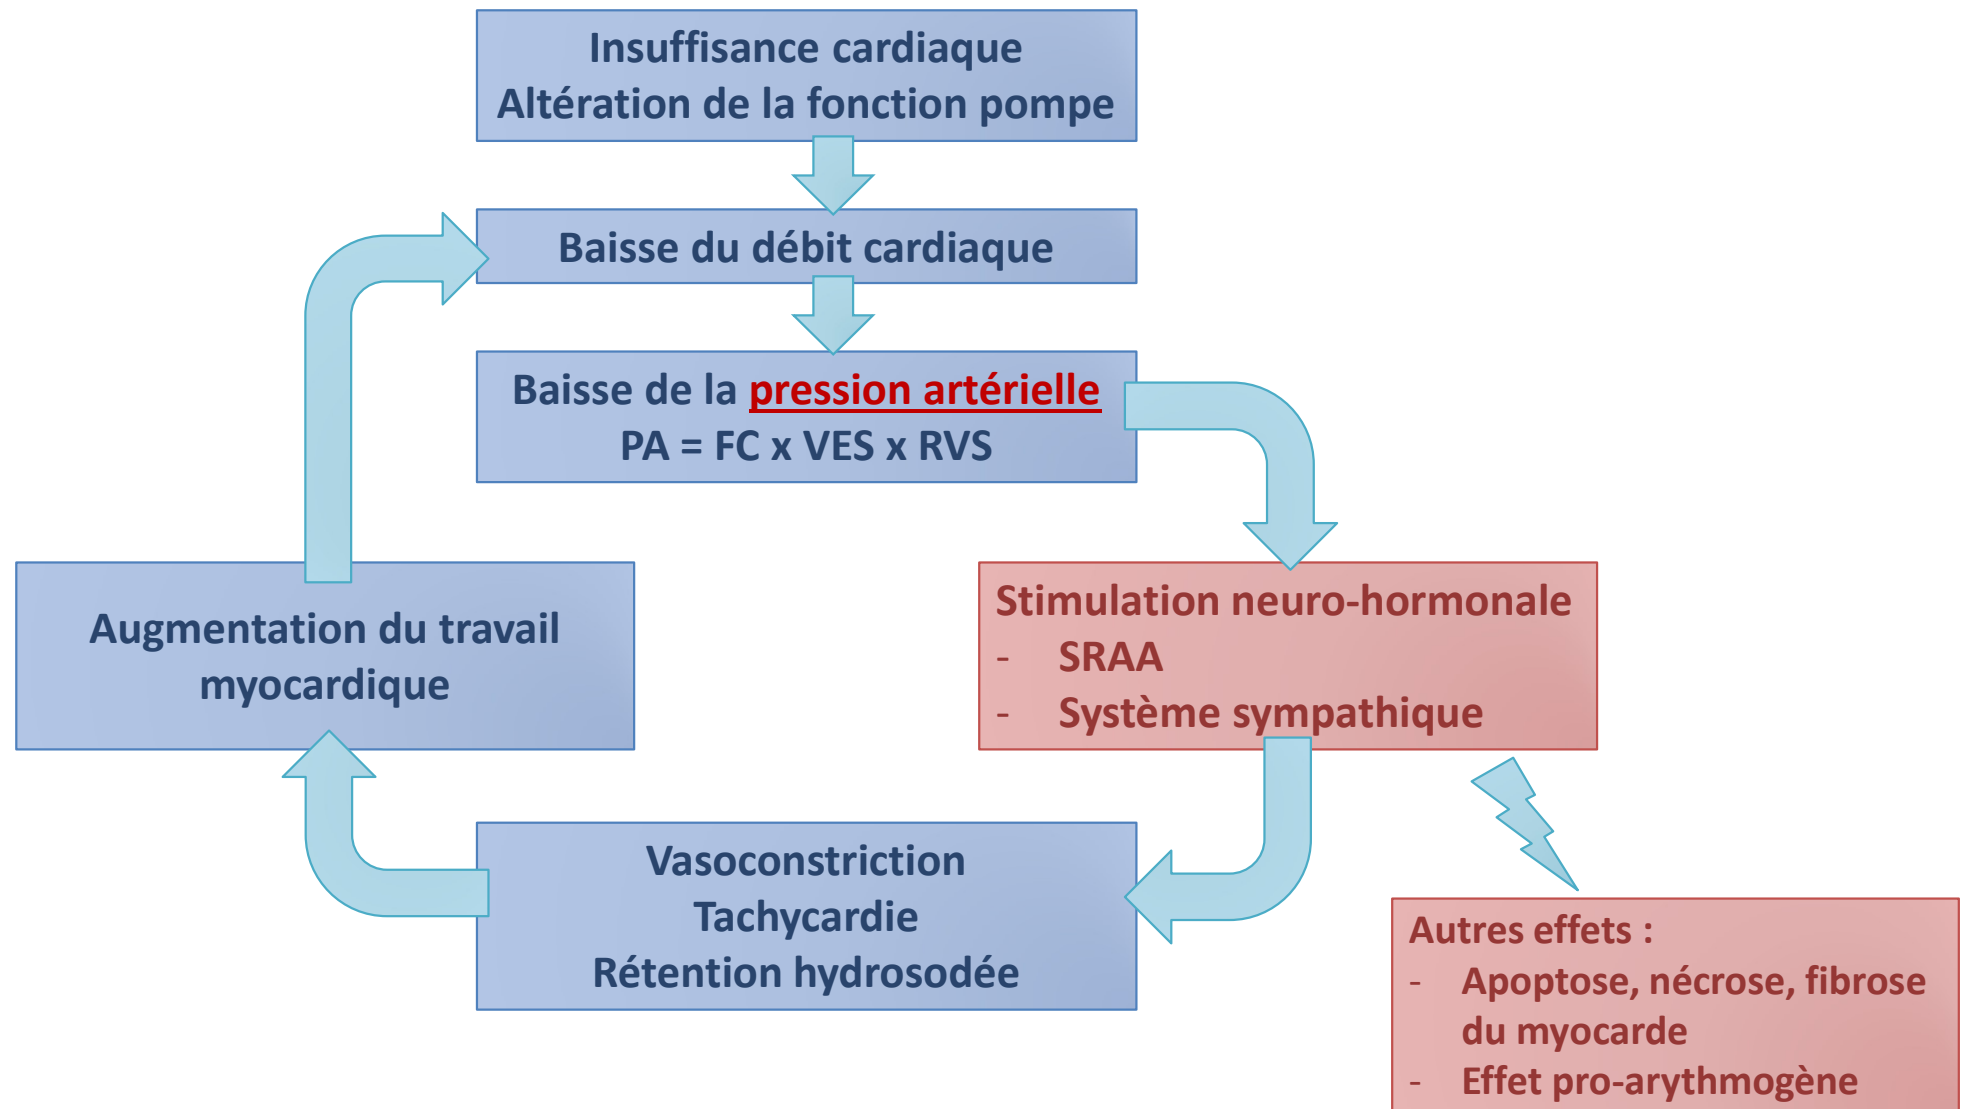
Insuffisance cardiaque
Altération de la fonction pompe

Baisse du débit cardiaque

Baisse de la pression artérielle
PA = FC x VES x RVS

Stimulation neuro-hormonale
- SRAA
- Système sympathique

Augmentation du travail myocardique

Vasoconstriction
Tachycardie
Rétention hydrosodée

Autres effets :
- Apoptose, nécrose, fibrose du myocarde
- Effet pro-arythmogène